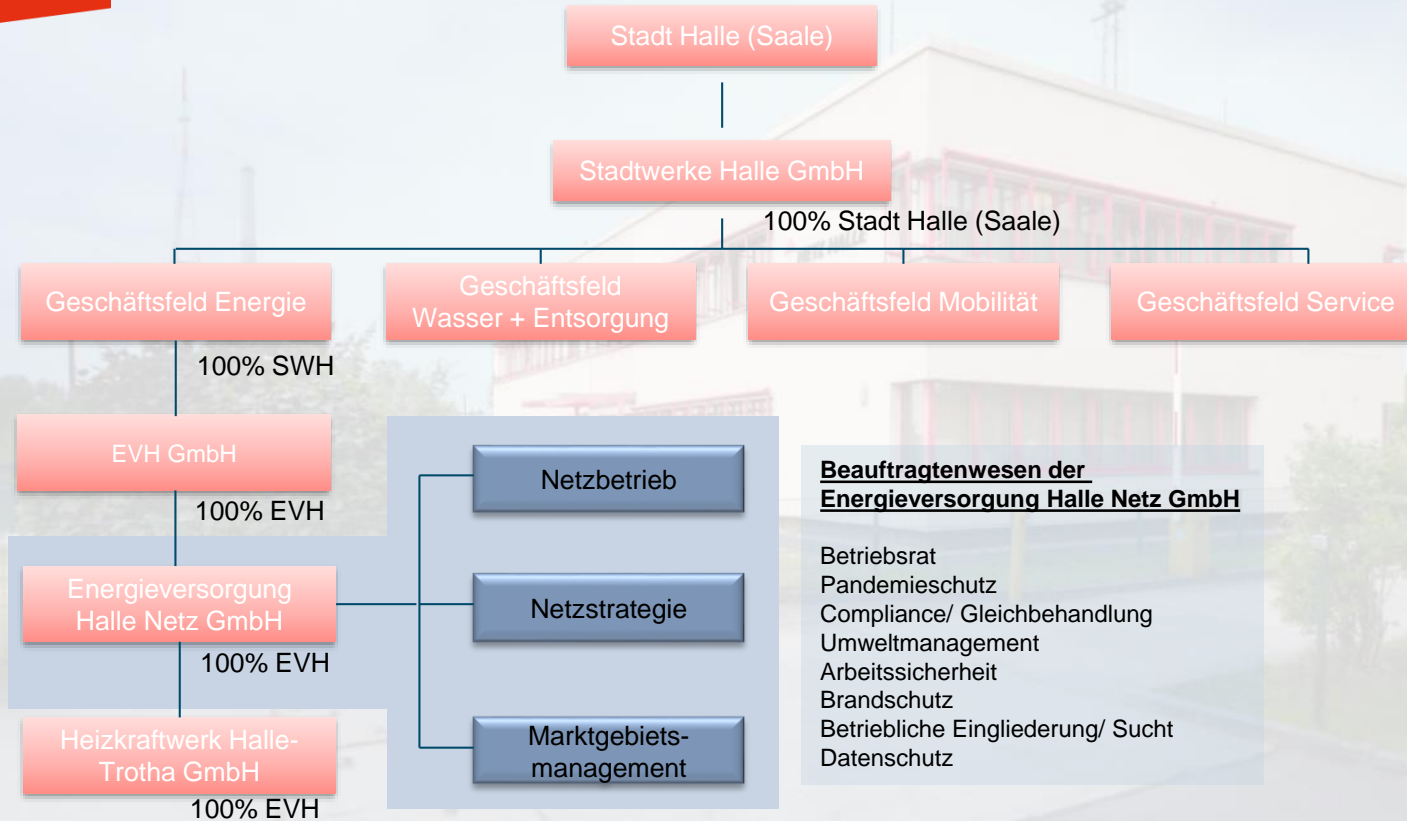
Stadt Halle (Saale)

Stadtwerke Halle GmbH

100% Stadt Halle (Saale)

Geschäftsfeld Energie

Geschäftsfeld Wasser + Entsorgung

Geschäftsfeld Mobilität

Geschäftsfeld Service

100% SWH

EVH GmbH

100% EVH

Energieversorgung Halle Netz GmbH

100% EVH

Heizkraftwerk Halle-Trotha GmbH

100% EVH

Netzbetrieb

Netzstrategie

Marktgebiets-management

**Beauftragtenwesen der Energieversorgung Halle Netz GmbH**

Betriebsrat
Pandemieschutz
Compliance/ Gleichbehandlung
Umweltmanagement
Arbeitssicherheit
Brandschutz
Betriebliche Eingliederung/ Sucht
Datenschutz